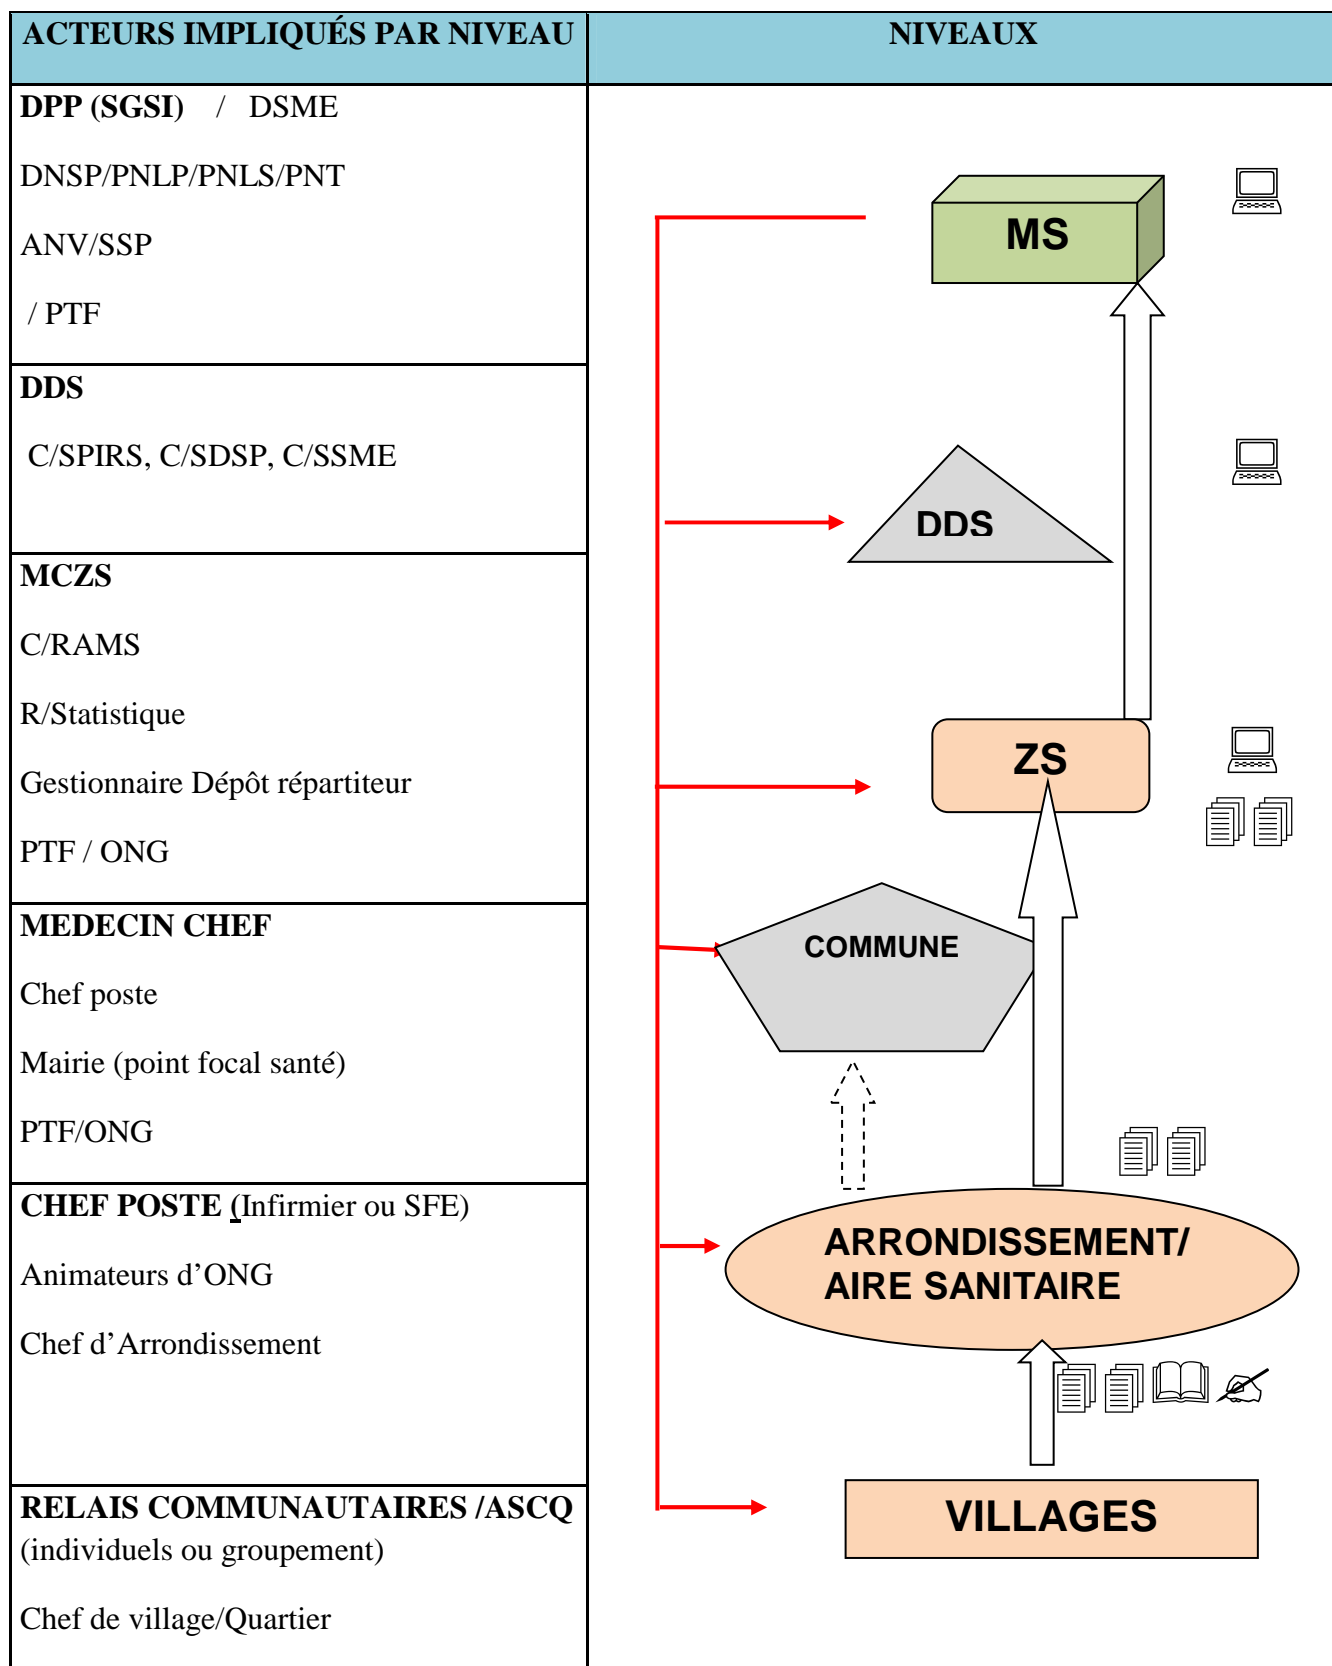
| ACTEURS IMPLIQUÉS PAR NIVEAU | NIVEAUX |
|---|---|
| DPP (SGSI) / DSME<br><br>DNSP/PNLP/PNLS/PNT<br><br>ANV/SSP<br><br>/ PTF | MS |
| DDS<br><br>C/SPIRS, C/SDSP, C/SSME | DDS |
| MCZS<br><br>C/RAMS<br><br>R/Statistique<br><br>Gestionnaire Dépôt répartiteur<br><br>PTF / ONG | ZS |
| MEDECIN CHEF<br><br>Chef poste<br><br>Mairie (point focal santé)<br><br>PTF/ONG | COMMUNE |
| CHEF POSTE (Infirmier ou SFE)<br><br>Animateurs d'ONG<br><br>Chef d'Arrondissement | ARRONDISSEMENT/ AIRE SANITAIRE |
| RELAIS COMMUNAUTAIRES /ASCQ (individuels ou groupement)<br><br>Chef de village/Quartier | VILLAGES |